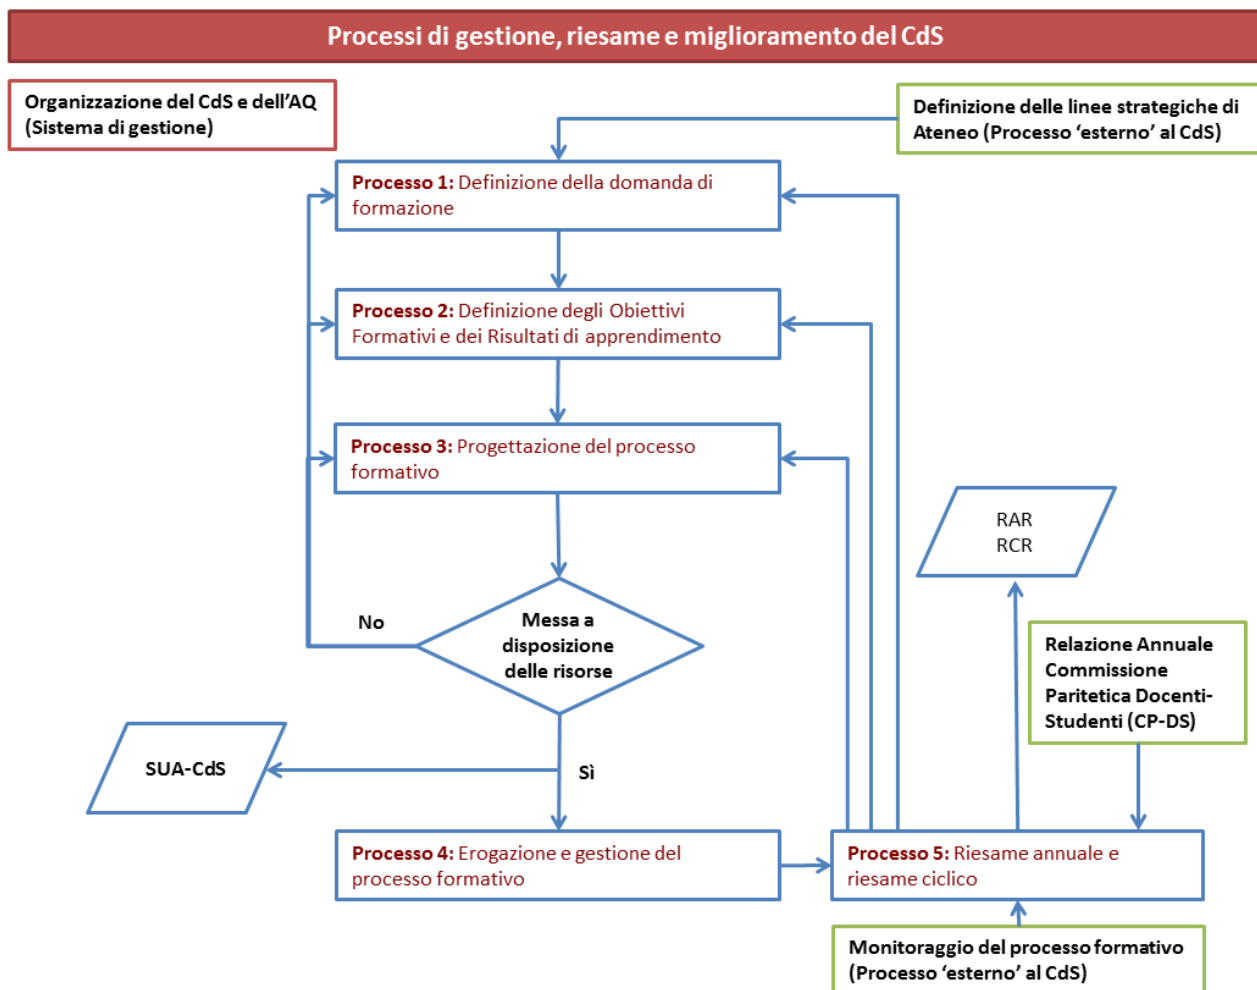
Processi di gestione, riesame e miglioramento del CdS

Organizzazione del CdS e dell'AQ (Sistema di gestione)

Definizione delle linee strategiche di Ateneo (Processo 'esterno' al CdS)

Processo 1: Definizione della domanda di formazione

Processo 2: Definizione degli Obiettivi Formativi e dei Risultati di apprendimento

Processo 3: Progettazione del processo formativo

RAR
RCR

No

Messa a disposizione delle risorse

Relazione Annuale Commissione Paritetica Docenti-Studenti (CP-DS)

SUA-CdS

Sì

Processo 4: Erogazione e gestione del processo formativo

Processo 5: Riesame annuale e riesame ciclico

Monitoraggio del processo formativo (Processo 'esterno' al CdS)